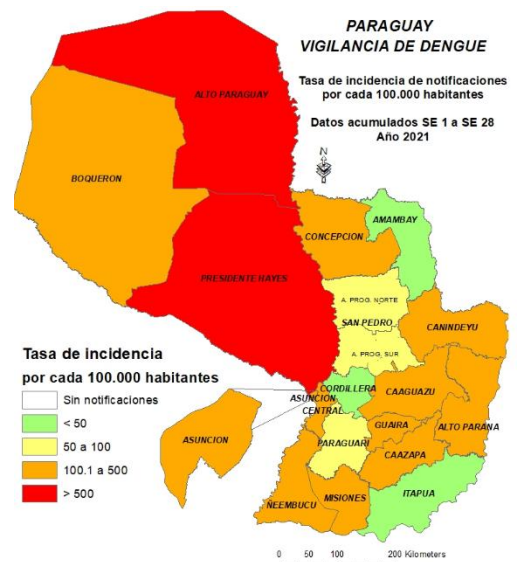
PARAGUAY
VIGILANCIA DE DENGUE

Tasa de incidencia de notificaciones por cada 100.000 habitantes

Datos acumulados SE 1 a SE 28
Año 2021

N

ALTO PARAGUAY
BOQUERON
AMAMBAY
CONCEPCION
PRESIDENTE HAYES
A. PROG. NORTE
SAN PEDRO
CANINDEYU
A. PROG. SUR
CORDILLERA
ASUNCION
CENTRAL
CAAGUAZU
ALTO PARANA
GUAIRA
PARAGUARI
CAAZAPA
ASUNCION
MISIONES
NEEMBUCU
ITAPUA

Tasa de incidencia
por cada 100.000 habitantes
Sin notificaciones
< 50
50 a 100
100.1 a 500
> 500

0 50 100 200 Kilometers